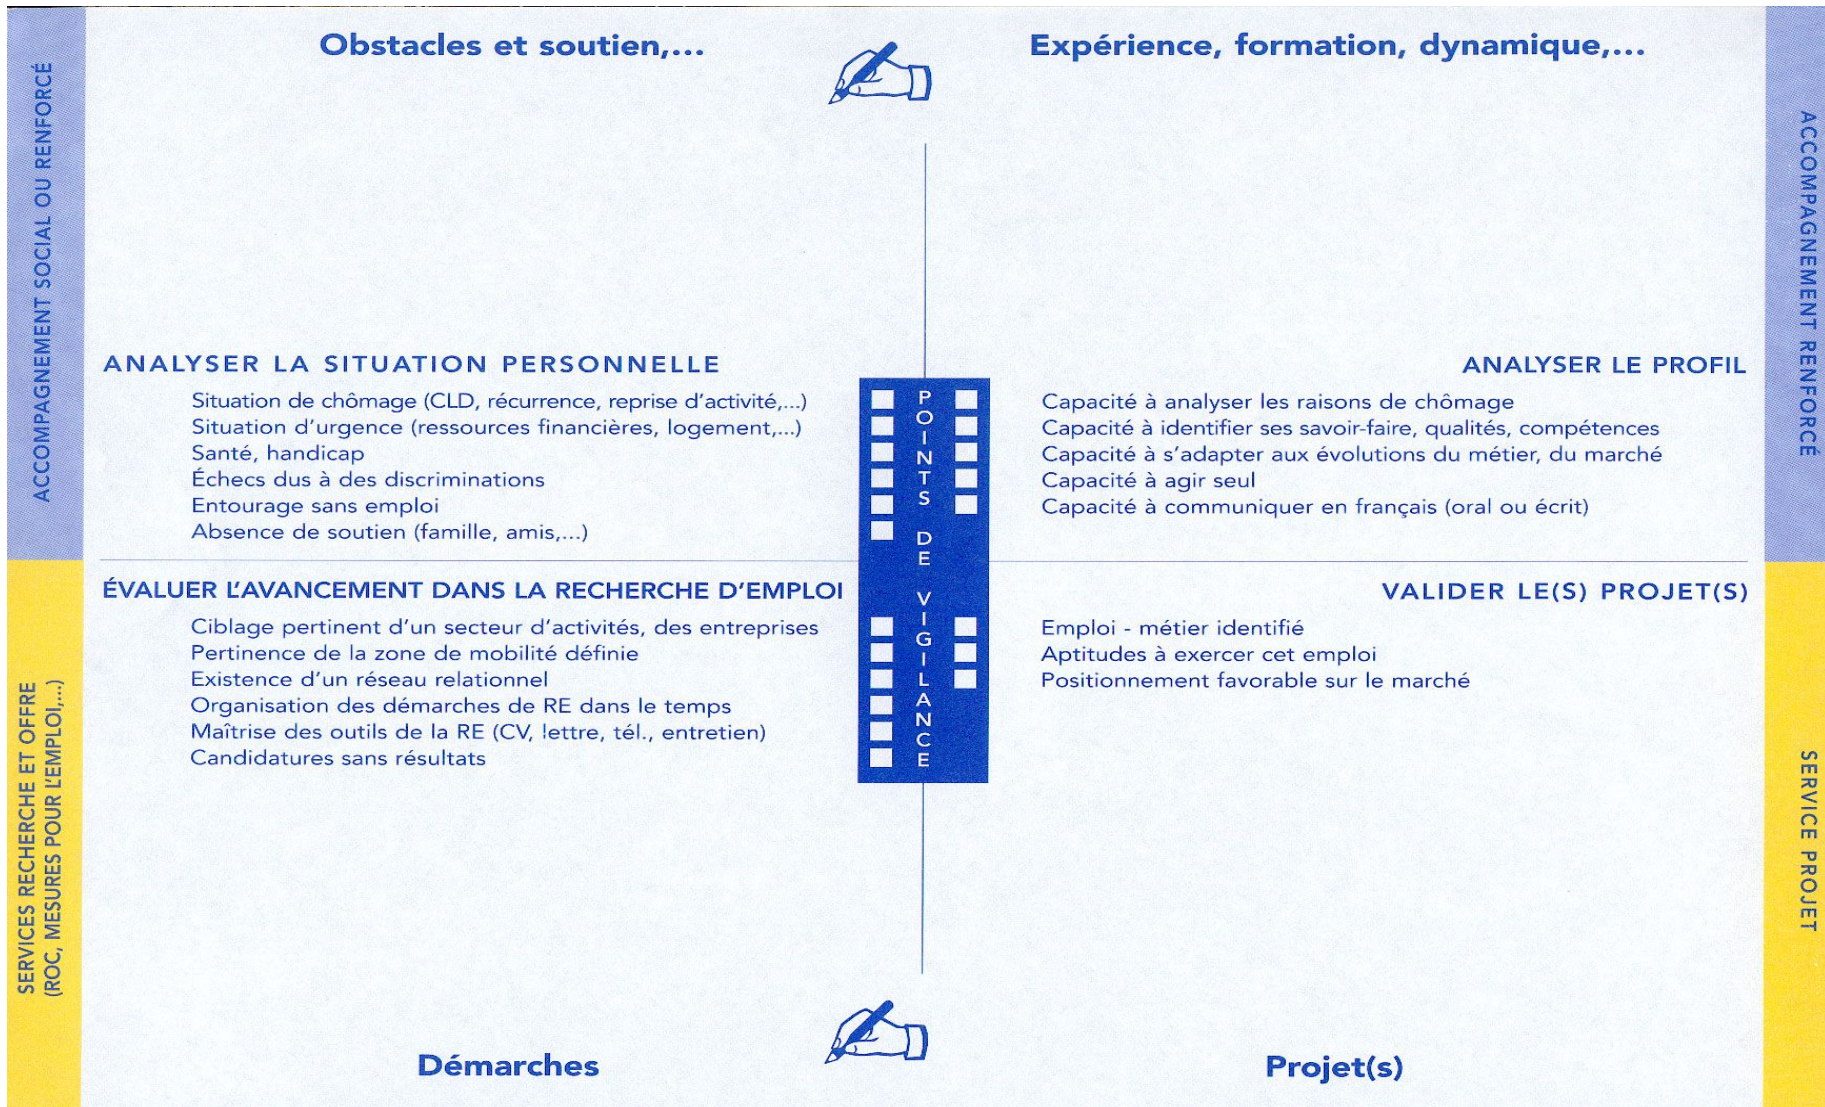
ACCOMPAGNEMENT SOCIAL OU RENFORCÉ

Obstacles et soutien,...

Expérience, formation, dynamique,...

ACCOMPAGNEMENT RENFORCÉ

ANALYSER LA SITUATION PERSONNELLE

Situation de chômage (CLD, récurrence, reprise d'activité,...)
Situation d'urgence (ressources financières, logement,...)
Santé, handicap
Échecs dus à des discriminations
Entourage sans emploi
Absence de soutien (famille, amis,...)

POINTS DE VIGILANCE

ANALYSER LE PROFIL

Capacité à analyser les raisons de chômage
Capacité à identifier ses savoir-faire, qualités, compétences
Capacité à s'adapter aux évolutions du métier, du marché
Capacité à agir seul
Capacité à communiquer en français (oral ou écrit)

ÉVALUER L'AVANCEMENT DANS LA RECHERCHE D'EMPLOI

Ciblage pertinent d'un secteur d'activités, des entreprises
Pertinence de la zone de mobilité définie
Existence d'un réseau relationnel
Organisation des démarches de RE dans le temps
Maîtrise des outils de la RE (CV, lettre, tél., entretien)
Candidatures sans résultats

VALIDER LE(S) PROJET(S)

Emploi - métier identifié
Aptitudes à exercer cet emploi
Positionnement favorable sur le marché

SERVICES RECHERCHE ET OFFRE (ROC, MESURES POUR L'EMPLOI,...)

SERVICE PROJET

Démarches

Projet(s)